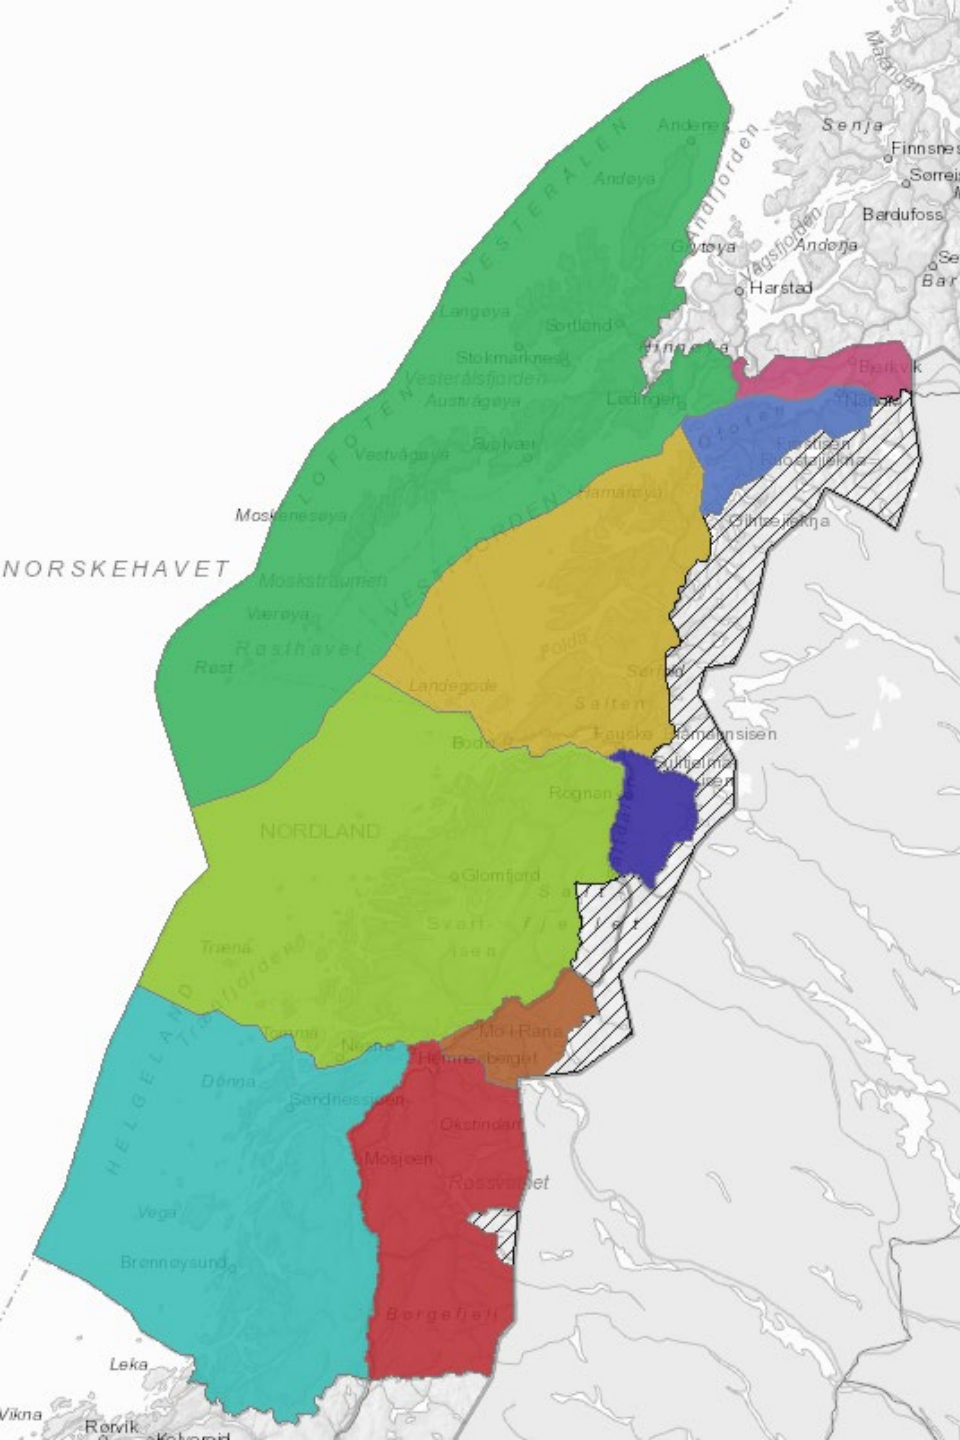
Malangen
Senja
Finnsnes
Sørreisa
Andenes
Andøya
Andfjorden
Bardufoss
Grytøya
Vågsfjorden
Andørja
Harstad
Bar
VESTERÅLEN
Langøya
Sortland
Stokmarknes
Hinnøya
Bjerkvik
Vesterålsfjorden
Austvågøya
Lødingen
Narvik
LOFOTEN
Svolvær
Ofoten
Vestvågøya
Hamarøy
Moskenesøya
VESTFJORDEN
NORSKEHAVET
Moskstraumen
Værøya
Røst
Røsthavet
Folda
Sørfold
Landegode
Salten
Bodø
Fauske
Rognan
NORDLAND
Glomfjord
Svartisen
Træna
Trænfjorden
HELGELAND
Lurøy
Mo i Rana
Nesna
Hemnesberget
Dønna
Sandnessjøen
Okstindan
Mosjøen
Røssvatnet
Vega
Brønnøysund
Børgefjell
Leka
Vikna
Rørvik
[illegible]